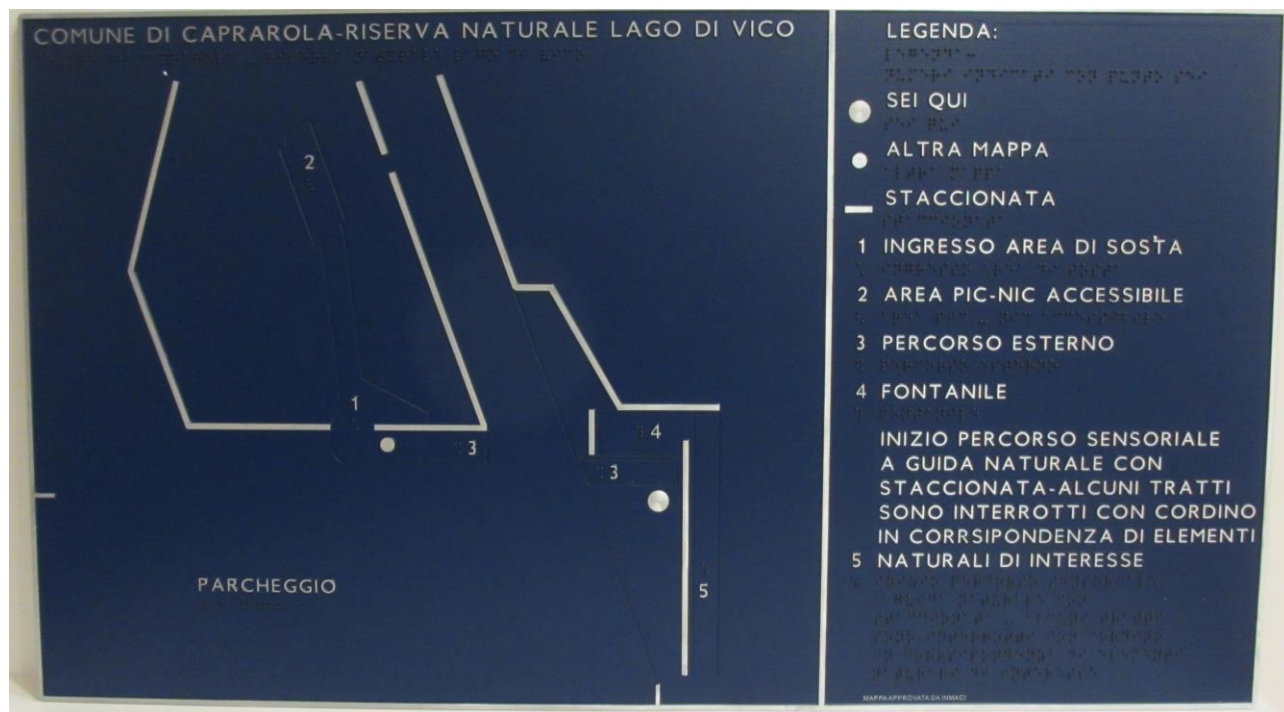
COMUNE DI CAPRAROLA-RISERVA NATURALE LAGO DI VICO

2

1

3

4

3

5

PARCHEGGIO

LEGENDA:

SEI QUI

ALTRA MAPPA

STACCIONATA

1 INGRESSO AREA DI SOSTA

2 AREA PIC-NIC ACCESSIBILE

3 PERCORSO ESTERNO

4 FONTANILE

INIZIO PERCORSO SENSORIALE A GUIDA NATURALE CON STACCIONATA-ALCUNI TRATTI SONO INTERROTTI CON CORDINO IN CORRSIPONDENZA DI ELEMENTI
5 NATURALI DI INTERESSE

MAPPA APPROVATA DA INMACI